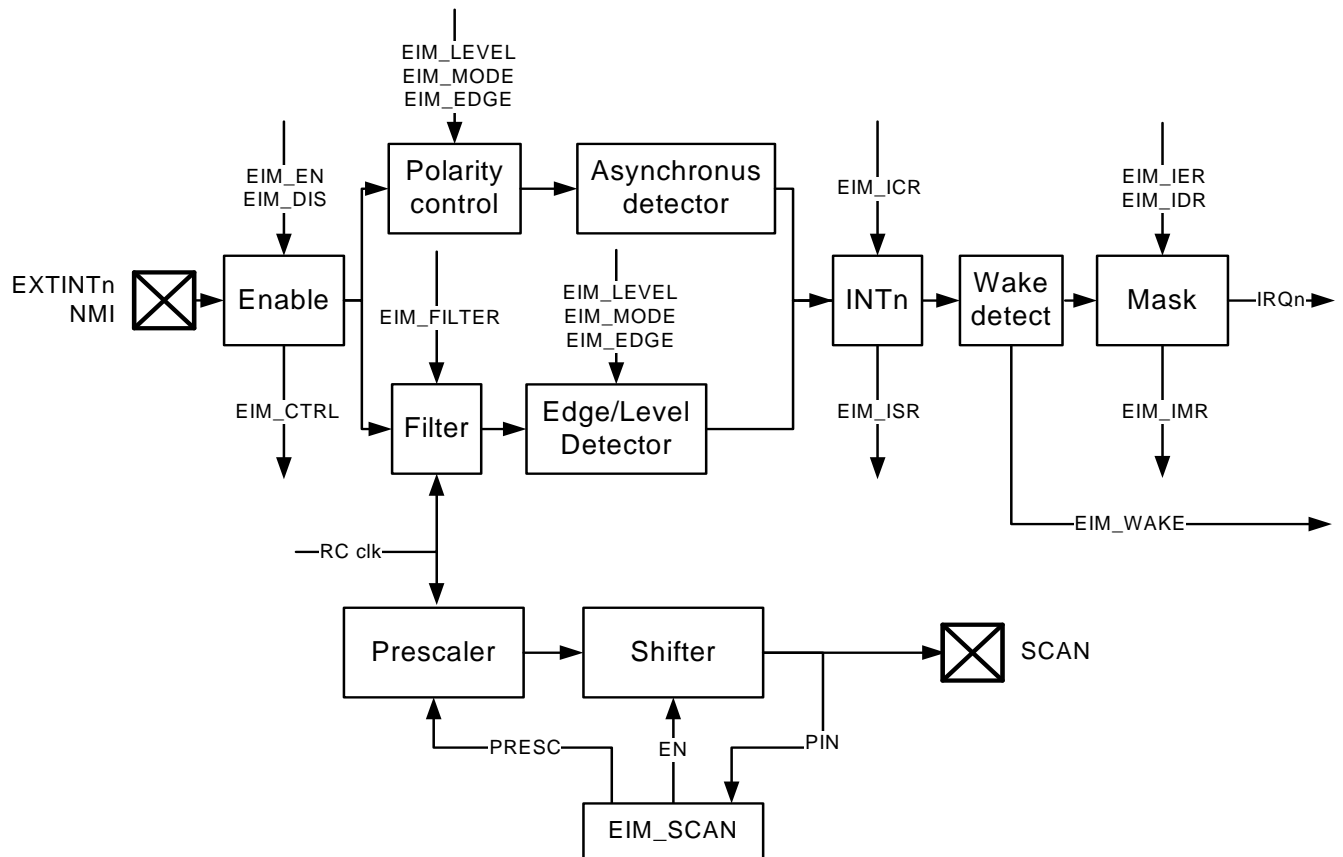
EIM_LEVEL
EIM_MODE
EIM_EDGE

EIM_EN
EIM_DIS

Polarity control

Asynchronus detector

EIM_ICR

EIM_IER
EIM_IDR

EXTINTn
NMI

Enable

EIM_FILTER

EIM_LEVEL
EIM_MODE
EIM_EDGE

INTn

Wake detect

Mask

IRQn

EIM_CTRL

Filter

Edge/Level Detector

EIM_ISR

EIM_IMR

EIM_WAKE

RC clk

Prescaler

Shifter

SCAN

PRESC

EN

PIN

EIM_SCAN